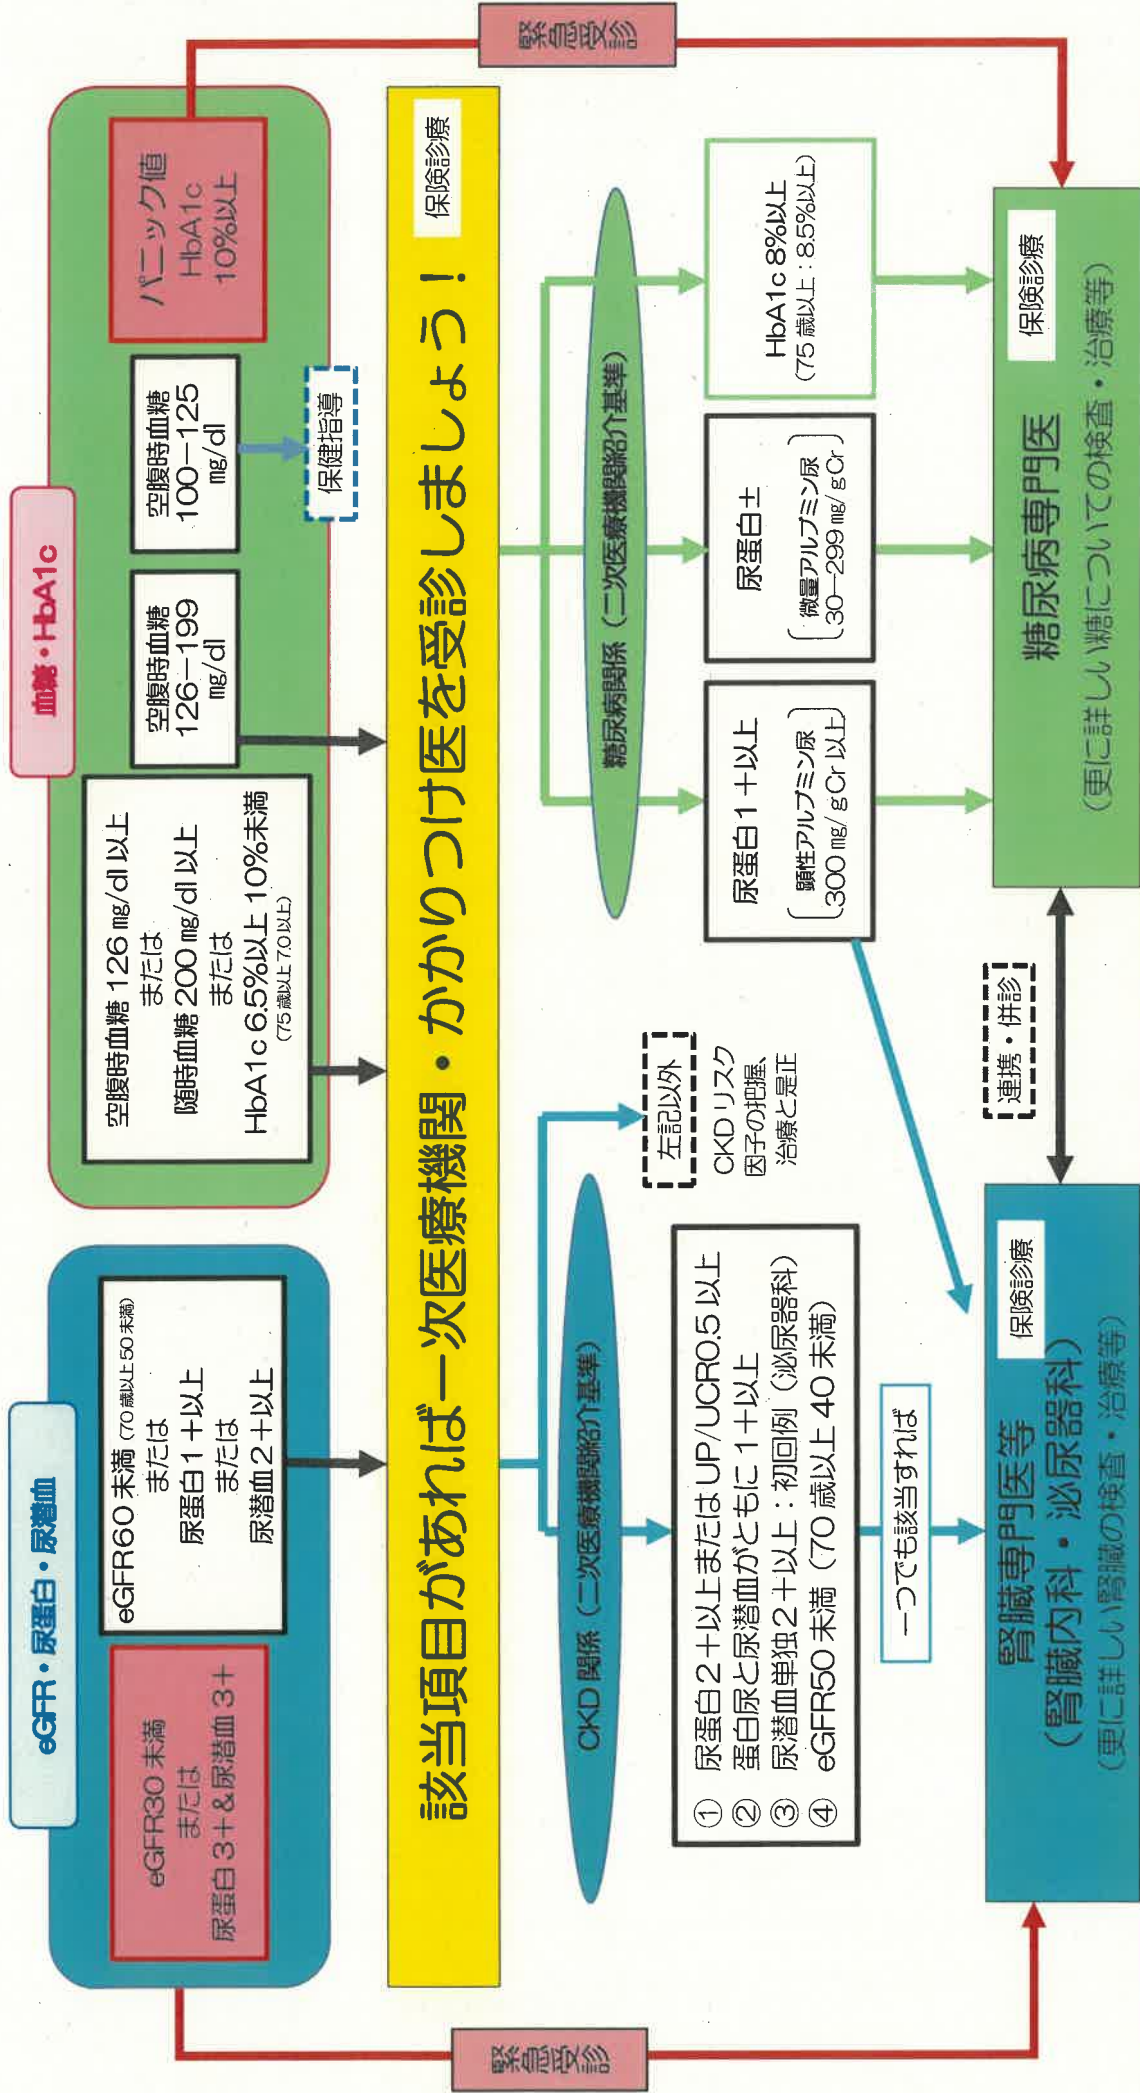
eGFR・尿蛋白・尿潜血

eGFR30 未満
または
尿蛋白 3+&尿潜血 3+

eGFR60 未満 (70 歳以上 50 未満)
または
尿蛋白 1+以上
または
尿潜血 2+以上

血糖・HbA1c

空腹時血糖 126 mg/dl 以上
または
随時血糖 200 mg/dl 以上
または
HbA1c 6.5%以上 10%未満
(75 歳以上 7.0 以上)

空腹時血糖
126−199
mg/dl

空腹時血糖
100−125
mg/dl

保健指導等

パニック値
HbA1c
10%以上

緊急受診

該当項目があれば一次医療機関・かかりつけ医を受診しましょう！

保険診療

CKD 関係（二次医療機関紹介基準）

① 尿蛋白 2+以上または UP/UCR0.5 以上
② 蛋白尿と尿潜血がともに 1+以上
③ 尿潜血単独 2+以上：初回例（泌尿器科）
④ eGFR50 未満（70 歳以上 40 未満）

一つでも該当すれば

左記以外

CKD リスク
因子の把握、
治療と是正

糖尿病関係（二次医療機関紹介基準）

尿蛋白 1+以上
(顕性アルブミン尿 300 mg/gCr 以上)

尿蛋白±
(微量アルブミン尿 30−299 mg/gCr)

HbA1c 8%以上
(75 歳以上：8.5%以上)

連携・併診

腎臓専門医等
(腎臓内科・泌尿器科)
(更に詳しい腎臓の検査・治療等)

保険診療

糖尿病専門医
(更に詳しい糖についての検査・治療等)

保険診療

緊急受診